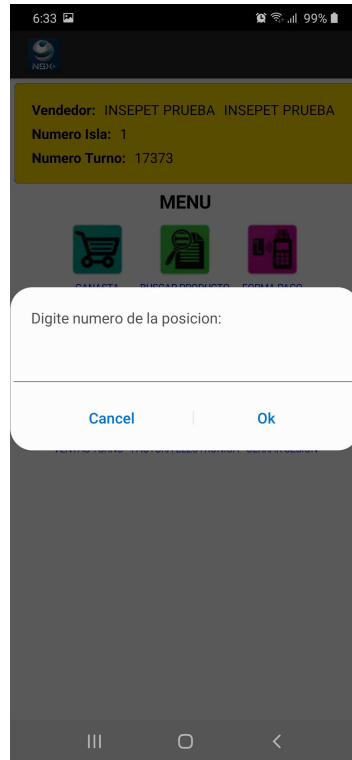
6:33
99%

NSX

Vendedor: INSEPET PRUEBA INSEPET PRUEBA
Numero Isla: 1
Numero Turno: 17373

MENU

CANASTA BUSCAR PRODUCTO FORMA PAGO

Digite numero de la posicion:

Cancel Ok

TEXTO TURNO FACTURA ELECTRONICA CERRAR SESION